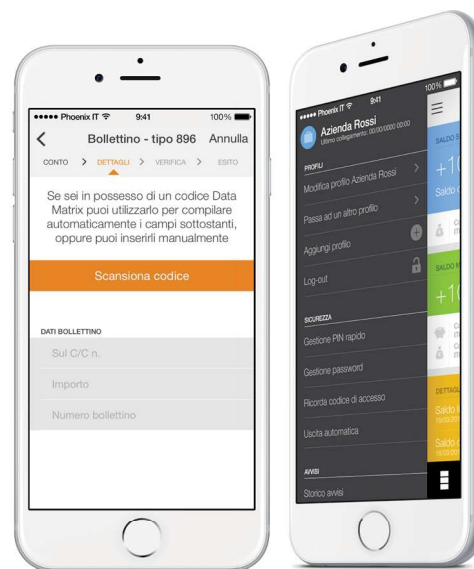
●●●●● Phoenix IT 9:41 100%

Bollettino - tipo 896 Annulla

CONTO > DETTAGLI > VERIFICA > ESITO

Se sei in possesso di un codice Data Matrix puoi utilizzarlo per compilare automaticamente i campi sottostanti, oppure puoi inserirli manualmente

Scansiona codice

DATI BOLLETTINO

Sul C/C n.

Importo

Numero bollettino

●●●●● Phoenix IT 9:41 100%

Azienda Rossi

Ultimo collegamento: 00/00/0000 00:00

PROFILI

Modifica profilo Azienda Rossi

Passa ad un altro profilo

Aggiungi profilo

Log-out

SICUREZZA

Gestione PIN rapido

Gestione password

Ricorda codice di accesso

Uscita automatica

AVVISI

Storico avvisi

SALDO S

+1

Saldo

SALDO M

+1

DETTAGL

Saldo

Saldo